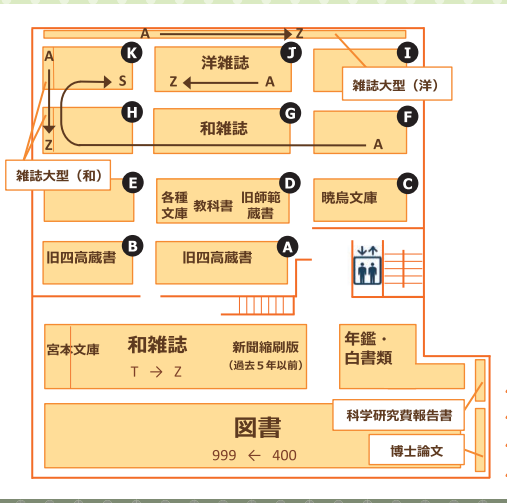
A → Z

K
A
S
Z

洋雑誌
J
Z ← A

I
雑誌大型（洋）

H
G
和雑誌
F
A

雑誌大型（和）

E
各種文庫
教科書
D
旧師範蔵書
C
暁烏文庫

B
旧四高蔵書
A
旧四高蔵書

宮本文庫
和雑誌
T → Z
新聞縮刷版
（過去５年以前）

年鑑・白書類

科学研究費報告書

図書
999 ← 400

博士論文